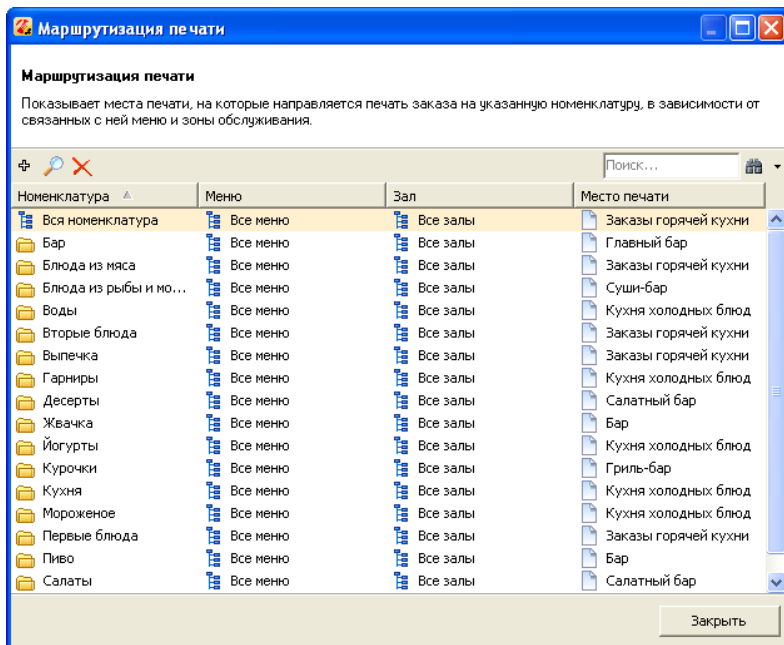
Маршрутизация печати

Маршрутизация печати

Показывает места печати, на которые направляется печать заказа на указанную номенклатуру, в зависимости от связанных с ней меню и зоны обслуживания.

Поиск...

| Номенклатура | Меню | Зал | Место печати |
|---|---|---|---|
| Вся номенклатура | Все меню | Все залы | Заказы горячей кухни |
| Бар | Все меню | Все залы | Главный бар |
| Блюда из мяса | Все меню | Все залы | Заказы горячей кухни |
| Блюда из рыбы и мо... | Все меню | Все залы | Суши-бар |
| Воды | Все меню | Все залы | Кухня холодных блюд |
| Вторые блюда | Все меню | Все залы | Заказы горячей кухни |
| Выпечка | Все меню | Все залы | Заказы горячей кухни |
| Гарниры | Все меню | Все залы | Кухня холодных блюд |
| Десерты | Все меню | Все залы | Салатный бар |
| Жвачка | Все меню | Все залы | Бар |
| Йогурты | Все меню | Все залы | Кухня холодных блюд |
| Курочки | Все меню | Все залы | Гриль-бар |
| Кухня | Все меню | Все залы | Кухня холодных блюд |
| Мороженое | Все меню | Все залы | Кухня холодных блюд |
| Первые блюда | Все меню | Все залы | Заказы горячей кухни |
| Пиво | Все меню | Все залы | Бар |
| Салаты | Все меню | Все залы | Салатный бар |

Закрыть